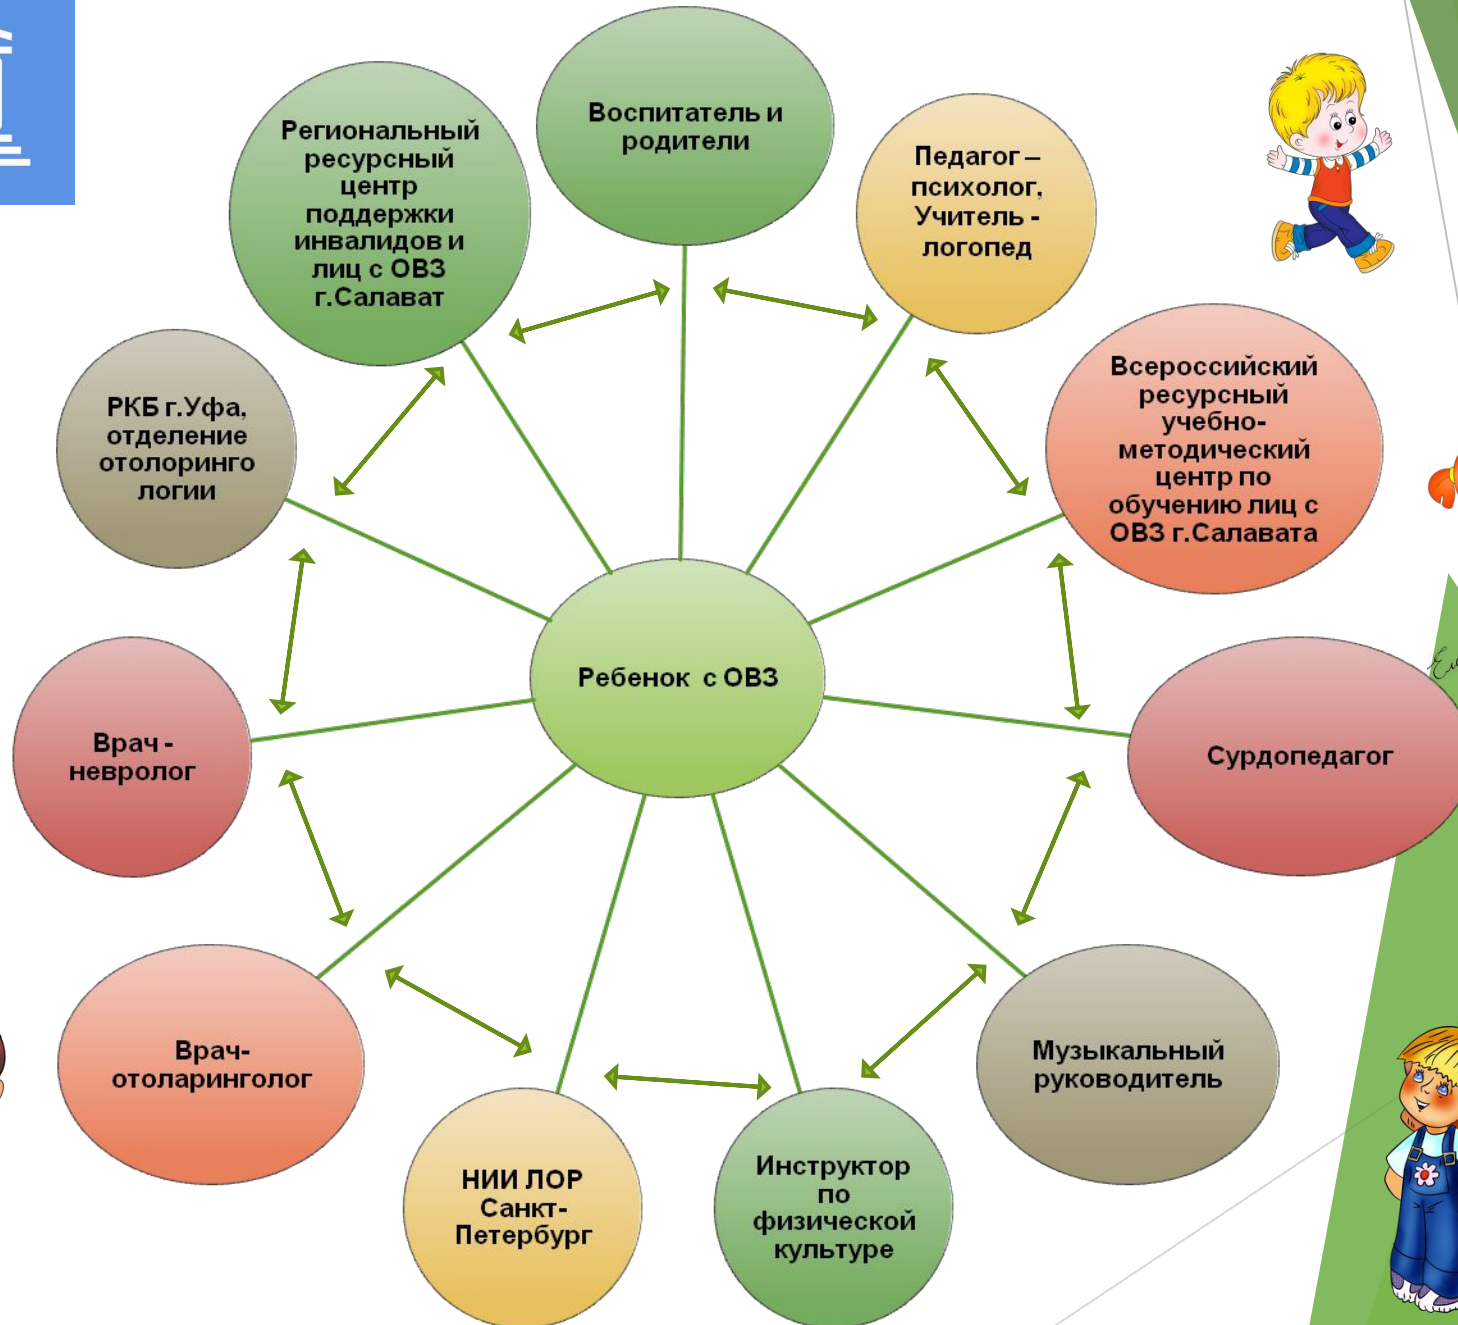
Региональный ресурсный центр поддержки инвалидов и лиц с ОВЗ г.Салават

Воспитатель и родители

Педагог – психолог, Учитель - логопед

РКБ г.Уфа, отделение отолоринго логии

Всероссийский ресурсный учебно-методический центр по обучению лиц с ОВЗ г.Салавата

Ребенок с ОВЗ

Врач - невролог

Сурдопедагог

Врач- отоларинголог

Музыкальный руководитель

НИИ ЛОР Санкт-Петербург

Инструктор по физической культуре